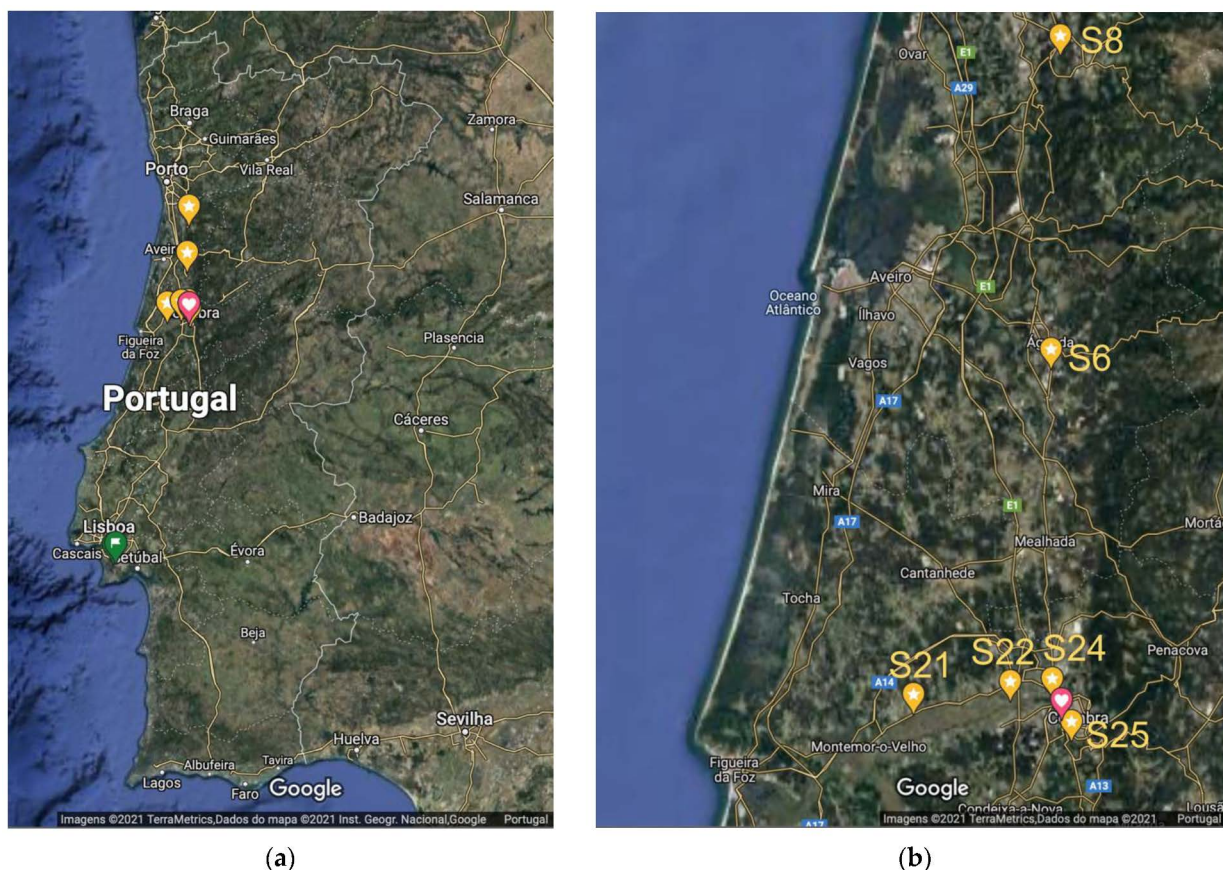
Braga
Guimarães
Zamora
Porto
Vila Real
Salamanca
Aveir
Figueira da Foz
Plasencia
Portugal
Cáceres
Badajoz
Lisboa
Cascais
Setúbal
Évora
Beja
Sevilha
Huelva
Albufeira
Tavira
Lagos
Faro
Google
Imagens ©2021 TerraMetrics,Dados do mapa ©2021 Inst. Geogr. Nacional,Google Portugal

(a)

Ovar
E1
S8
A29
Aveiro
E1
Oceano Atlântico
Ílhavo
S6
Vagos
A17
Mira
A17
E1
Mort
Mealhada
Cantanhede
Tocha
S21
S22
S24
Penacova
A14
S25
Montemor-o-Velho
Figueira da Foz
Google
A13
Condeixa-a-Nova
Imagens ©2021 TerraMetrics,Dados do mapa ©2021 Portugal
A17
Lousã

(b)